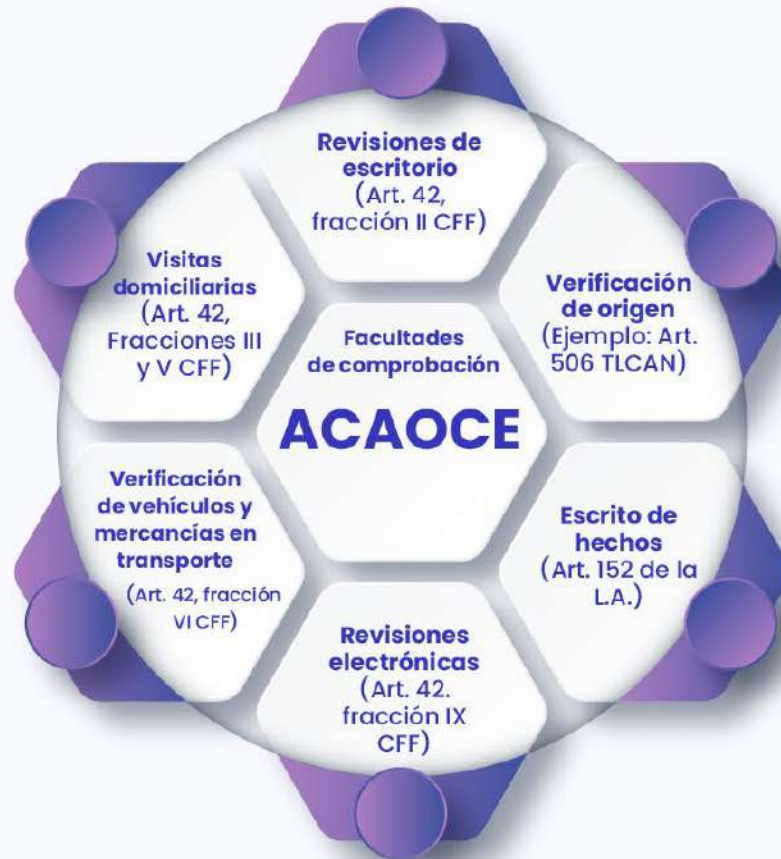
Facultades de comprobación

ACAOCE

Revisiones de escritorio (Art. 42, fracción II CFF)

Verificación de origen (Ejemplo: Art. 506 TLCAN)

Escrito de hechos (Art. 152 de la L.A.)

Revisiones electrónicas (Art. 42. fracción IX CFF)

Verificación de vehículos y mercancías en transporte (Art. 42, fracción VI CFF)

Visitas domiciliarias (Art. 42, Fracciones III y V CFF)